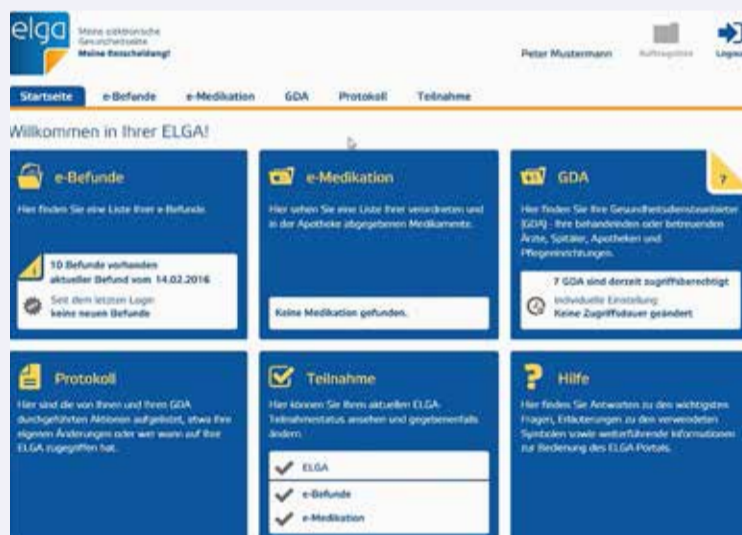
elga
Meine elektronische Gesundheitsakte
Meine Entscheidung!

Peter Mustermann
Auftragslisten
Logout

Startseite
e-Befunde
e-Medikation
GDA
Protokoll
Teilnahme

Willkommen in Ihrer ELGA!

e-Befunde

Hier finden Sie eine Liste Ihrer e-Befunde.

10 Befunde vorhanden
aktueller Befund vom 14.02.2016

Seit dem letzten Login
keine neuen Befunde

e-Medikation

Hier sehen Sie eine Liste Ihrer verordneten und in der Apotheke abgegebenen Medikamente.

Keine Medikation gefunden.

GDA

?

Hier finden Sie Ihre Gesundheitsdiensteanbieter (GDA) - Ihre behandelnden oder betreuenden Ärzte, Spitäler, Apotheken und Pflegeeinrichtungen.

7 GDA sind derzeit zugriffsberechtigt

Individuelle Einstellung:
Keine Zugriffsdauer geändert

Protokoll

Hier sind die von Ihnen und Ihren GDA durchgeführten Aktionen aufgelistet, etwa Ihre eigenen Änderungen oder wer wann auf Ihre ELGA zugegriffen hat.

Teilnahme

Hier können Sie Ihren aktuellen ELGA-Teilnahmestatus ansehen und gegebenenfalls ändern.

ELGA
e-Befunde
e-Medikation

Hilfe

Hier finden Sie Antworten zu den wichtigsten Fragen, Erläuterungen zu den verwendeten Symbolen sowie weiterführende Informationen zur Bedienung des ELGA-Portals.